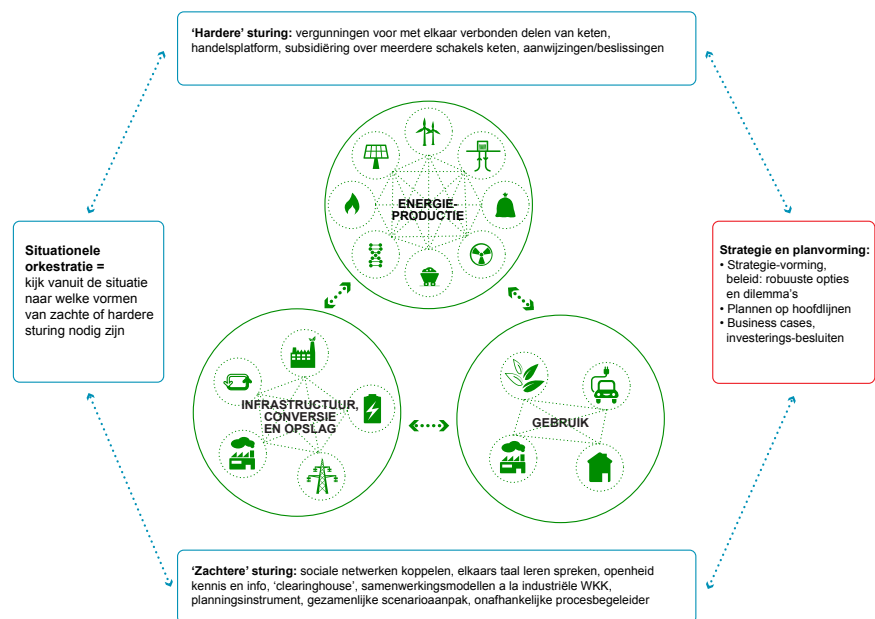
'Hardere' sturing: vergunningen voor met elkaar verbonden delen van keten, handelsplatform, subsidiëring over meerdere schakels keten, aanwijzingen/beslissingen

Situationele orkestratie = kijk vanuit de situatie naar welke vormen van zachte of hardere sturing nodig zijn

ENERGIE-PRODUCTIE

INFRASTRUCTUUR, CONVERSIE EN OPSLAG

GEBRUIK

Strategie en planvorming:
• Strategie-vorming, beleid: robuuste opties en dilemma's
• Plannen op hoofdlijnen
• Business cases, investerings-besluiten

'Zachtere' sturing: sociale netwerken koppelen, elkaars taal leren spreken, openheid kennis en info, 'clearinghouse', samenwerkingsmodellen a la industriële WKK, planningsinstrument, gezamenlijke scenarioaanpak, onafhankelijke procesbegeleider